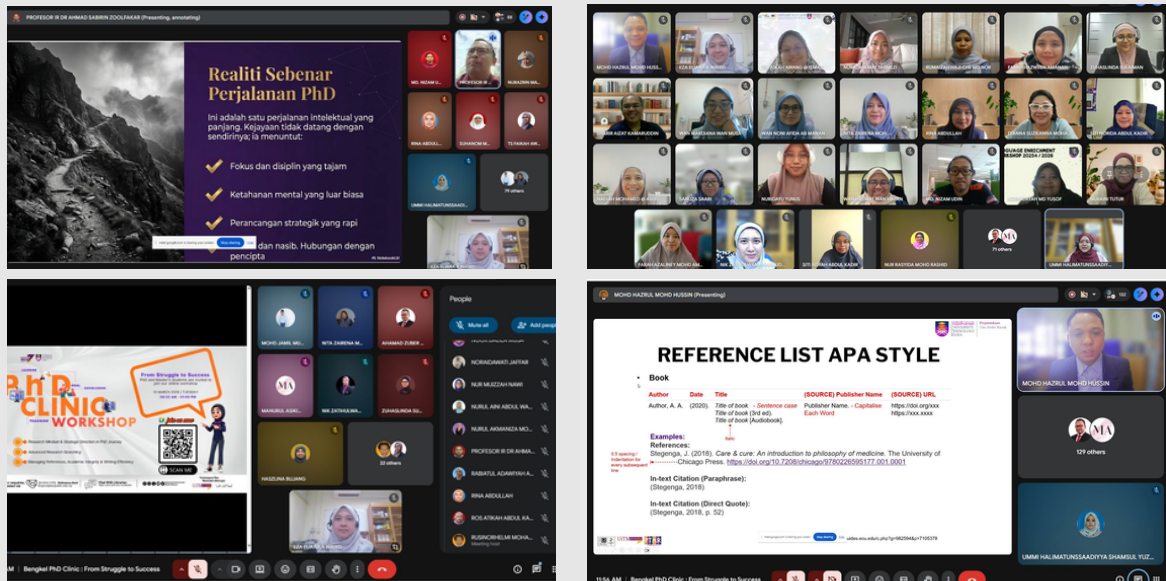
PROFESOR IR DR AHMAD SABIRIN ZOOLFAKAR (Presenting, annotating)

Realiti Sebenar Perjalanan PhD

Ini adalah satu perjalanan intelektual yang panjang. Kejayaan tidak datang dengan sendirinya; ia menuntut:

Fokus dan disiplin yang tajam

Ketahanan mental yang luar biasa

Perancangan strategik yang rapi

dan nasib. Hubungan dengan pencipta

Stop sharing

MD. NIZAM U...
PROFESOR IR ...
NURAZRIN WA...
RINA ABDULL...
SUHANOM M...
TS FAKHRI AK...
UMMI HALIMATUNSSAADI...
79 others

MOHD HAZRUL MOHD HUSS...
NURAZRIN WAN ABDULLAH
WAN NORAISHAH WAN MUSA
WAN NORI AYIDA AB MANAN
RINA ABDULLAH
MD. NIZAM UDIN
NURDIANA YUNUS
SABRIR AZIZT KAMARUDDIN
FARAH AZALINEY MOHD AMIN
SITI ROFIAH ABDUL KADIR
NUR RASYIDA MOHD RASHID
71 others
UMMI HALIMATUNSSAADIYYA...

PhD CLINIC WORKSHOP

From Struggle to Success

SCAN ME

MOHD JAMIL MO...
NITA ZAIRENA M...
AHAMAD ZUBER ...
MANURUL ASIKI...
NIK ZATIHULWA...
ZUHASLINDA SU...
HASZLINA BLUANG
32 others
IZZA ELIANA A...

People

Mute all
Add people

NORADAWATI JAFFAR
NUR MUZZAH NAWI
NURUL AINI ABDUL WA...
NURUL AKMANIZA MO...
PROFESOR IR DR AHMA...
RABIATUL ADAWIYAH A...
RINA ABDULLAH
ROS ATIKAH ABDUL KA...
RUSINORHELMI MOHA...
Meeting host

Bengkel PhD Clinic : From Struggle to Success

MOHD HAZRUL MOHD HUSSIN (Presenting)

REFERENCE LIST APA STYLE

• Book

| Author | Date | Title | (SOURCE) Publisher Name | (SOURCE) URL |
|---|---|---|---|---|
| Author, A. A. | (2020). | Title of book - Sentence case<br>Title of book (3rd ed).<br>Title of book [Audiobook]. | Publisher Name. - Capitalise Each Word | https://doi.org/xxx<br>https://xxx.xxxx |

Italic

Examples:
References:
Stegenga, J. (2018). Care & cure: An introduction to philosophy of medicine. The University of Chicago Press. https://doi.org/10.7208/chicago/9780226595177.001.0001

0.5 spacing / Indentation for every subsequent line

In-text Citation (Paraphrase):
(Stegenga, 2018)

In-text Citation (Direct Quote):
(Stegenga, 2018, p. 52)

Stop sharing

MOHD HAZRUL MOHD HUSSIN
129 others
UMMI HALIMATUNSSAADIYYA SHAMSUL YUZ...

11:56 AM | Bengkel PhD Clinic : From Struggle to Success